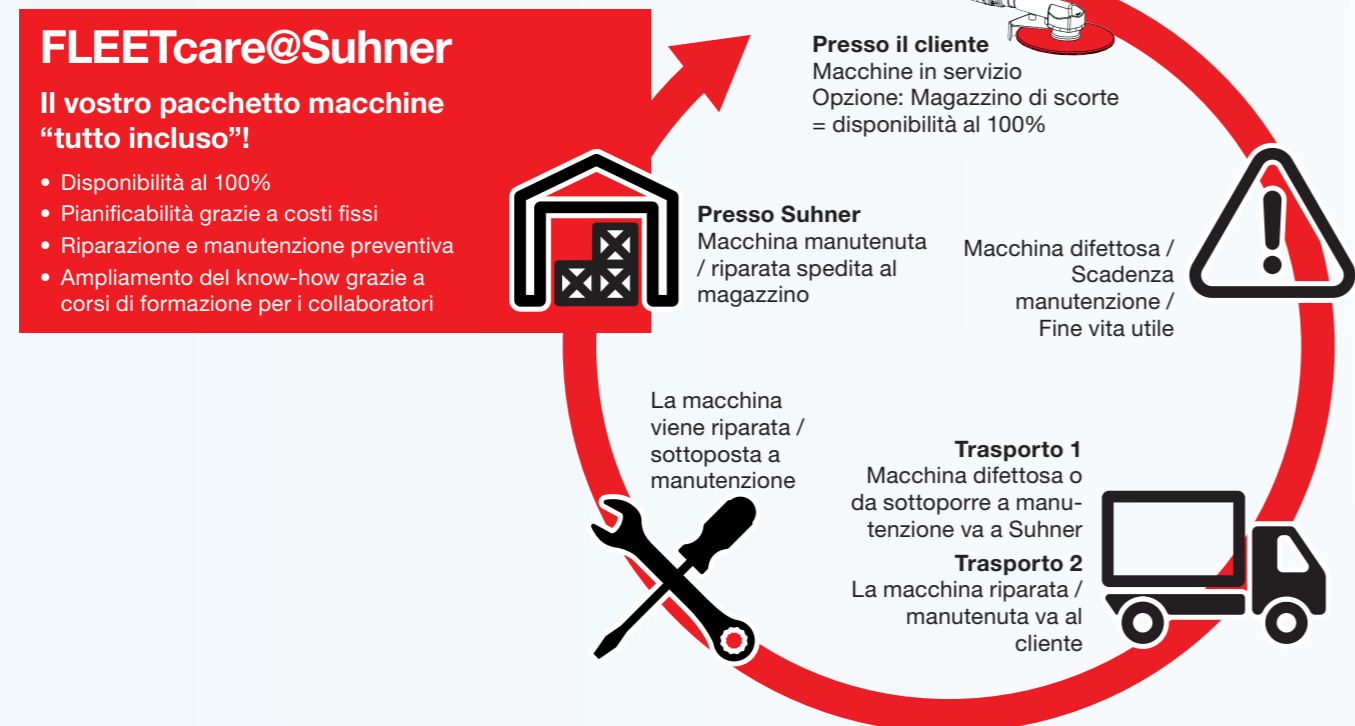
FLEETcare@Suhner

Il vostro pacchetto macchine “tutto incluso”!

• Disponibilità al 100%
• Pianificabilità grazie a costi fissi
• Riparazione e manutenzione preventiva
• Ampliamento del know-how grazie a corsi di formazione per i collaboratori

Presso il cliente
Macchine in servizio
Opzione: Magazzino di scorte = disponibilità al 100%

Presso Suhner
Macchina manutenuta / riparata spedita al magazzino

Macchina difettosa / Scadenza manutenzione / Fine vita utile

La macchina viene riparata / sottoposta a manutenzione

Trasporto 1
Macchina difettosa o da sottoporre a manutenzione va a Suhner

Trasporto 2
La macchina riparata / manutenuta va al cliente